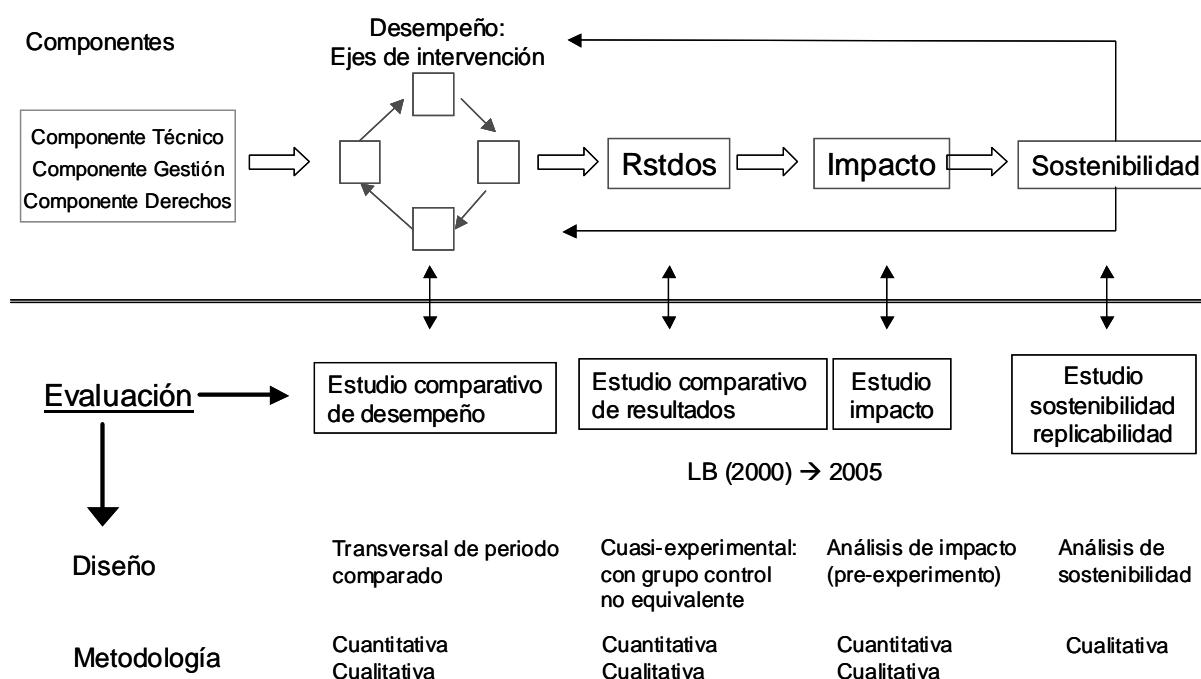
Componentes

Desempeño:
Ejes de intervención

Componente Técnico
Componente Gestión
Componente Derechos

Rstdos

Impacto

Sostenibilidad

Evaluación

Estudio comparativo de desempeño

Estudio comparativo de resultados

Estudio impacto

Estudio sostenibilidad replicabilidad

LB (2000) → 2005

Diseño

Transversal de periodo comparado

Cuasi-experimental: con grupo control no equivalente

Análisis de impacto (pre-experimento)

Análisis de sostenibilidad

Metodología

Cuantitativa
Cualitativa

Cuantitativa
Cualitativa

Cuantitativa
Cualitativa

Cualitativa